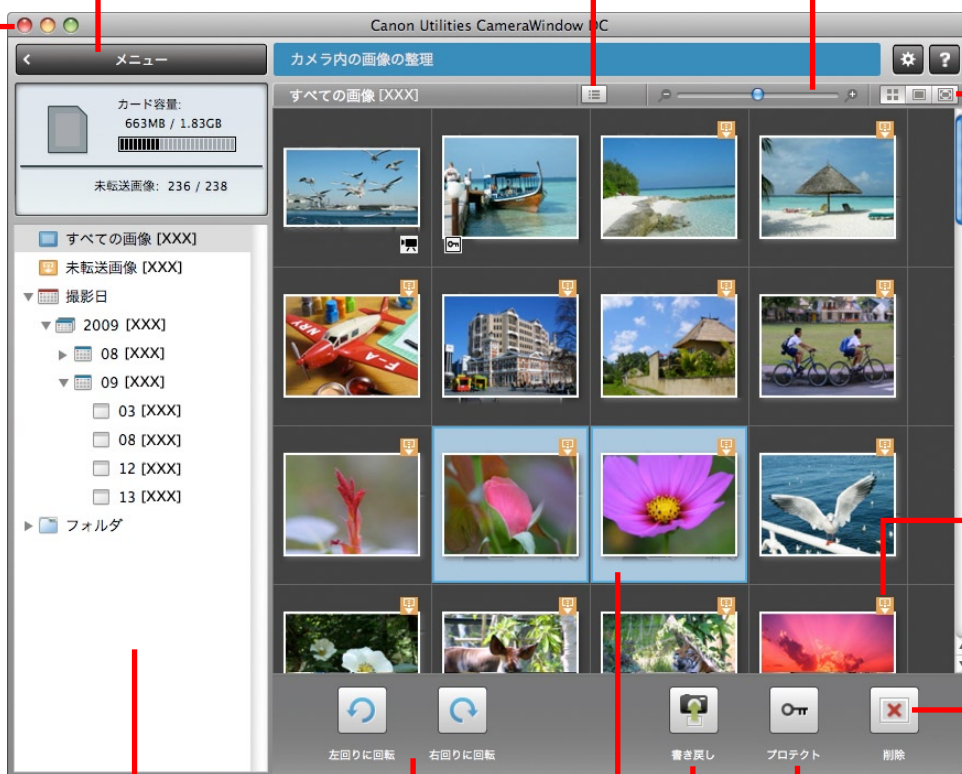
Canon Utilities CameraWindow DC

メニュー

カメラ内の画像の整理

カード容量:
663MB / 1.83GB

未転送画像: 236 / 238

すべての画像 [XXX]

すべての画像 [XXX]
未転送画像 [XXX]
撮影日
2009 [XXX]
08 [XXX]
09 [XXX]
03 [XXX]
08 [XXX]
12 [XXX]
13 [XXX]
フォルダ

左回りに回転
右回りに回転
書き戻し
プロテクト
削除